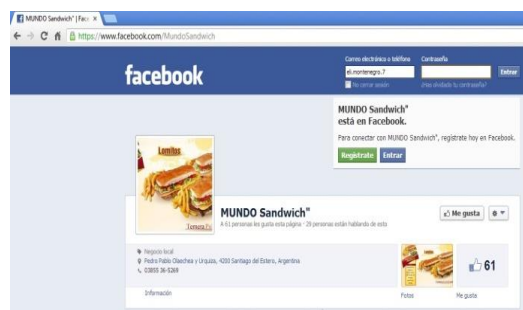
MUNDO Sandwich" | Face ×

https://www.facebook.com/MundoSandwich

facebook

Correo electrónico o teléfono
Contraseña
eli.montenegro.7
Entrar
No cerrar sesión
¿Has olvidado tu contraseña?

MUNDO Sandwich" está en Facebook.

Para conectar con MUNDO Sandwich", regístrate hoy en Facebook.

Regístrate
Entrar

Lomitos
Ternura Fa

MUNDO Sandwich"
A 61 personas les gusta esta página · 28 personas están hablando de esto

Me gusta

Negocio local
Pedro Pablo Olaechea y Urquiza, 4200 Santiago del Estero, Argentina
03855 36-5269

Información

Fotos

61
Me gusta